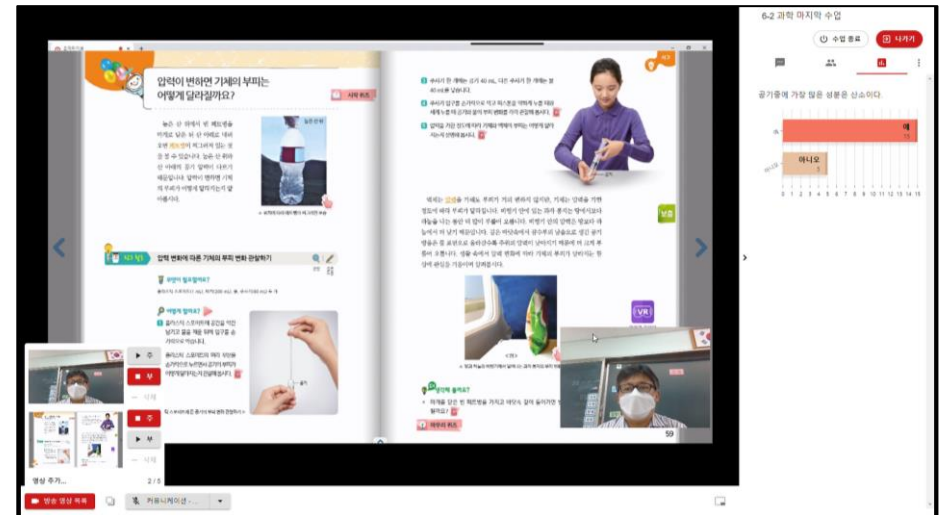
6-2 과학 마지막 수업

수업 종료

나가기

공기중에 가장 많은 성분은 산소이다.

예

11

아니오

1

0 1 2 3 4 5 6 7 8 9 10 11 12 13 14 15

압력이 변하면 기체의 부피는 어떻게 달라질까요?

사례 퀴즈

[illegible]

압력 변화에 따른 기체의 부피 변화 관찰하기

무엇이 필요할까요?

어떻게 할까요?

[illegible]

보충

VR

생각해 볼까요?

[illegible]

59

주

부

주

부

영상 추가...

2 / 5

방송 영상 목록

커뮤니케이션 ...